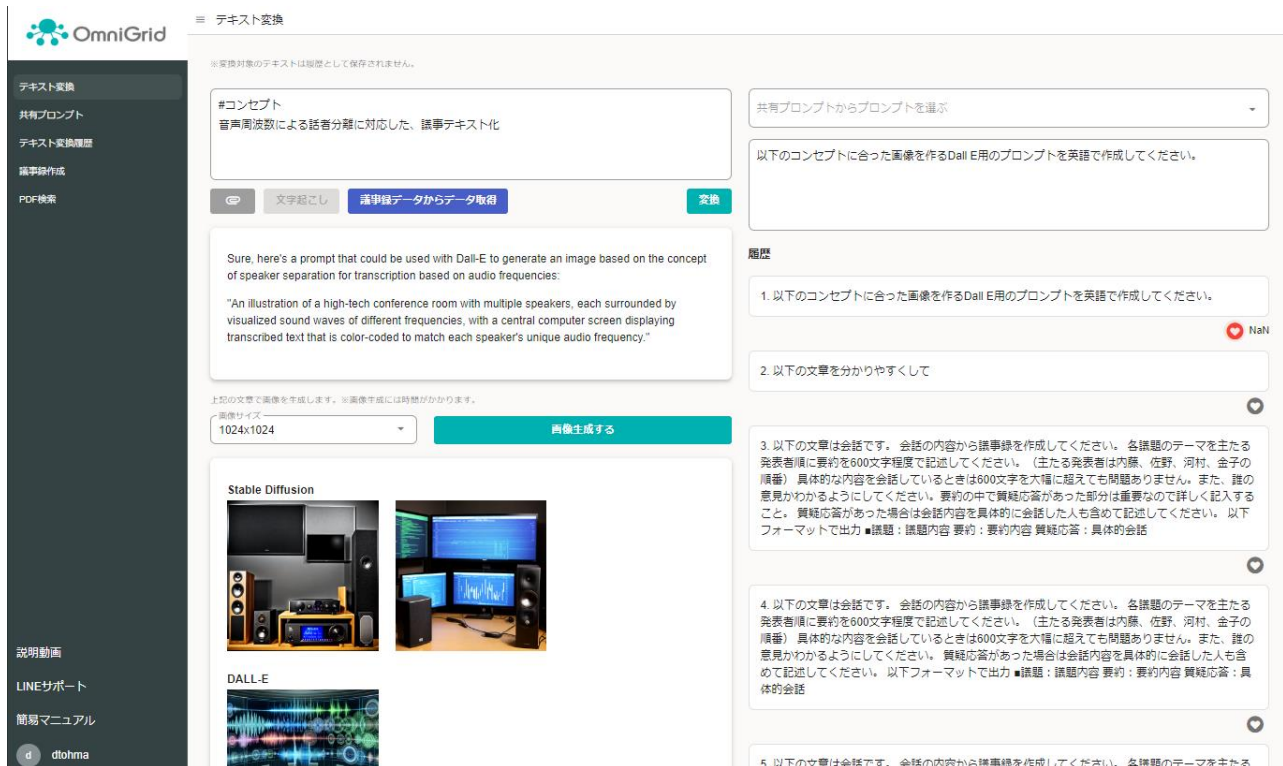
OmniGrid

≡ テキスト変換

テキスト変換
共有プロンプト
テキスト変換履歴
議事録作成
PDF検索

説明動画
LINEサポート
簡易マニュアル
d dtohma

※変換対象のテキストは履歴として保存されません。

#コンセプト
音声周波数による話者分離に対応した、議事テキスト化

文字起こし 議事録データからデータ取得 変換

Sure, here's a prompt that could be used with Dall-E to generate an image based on the concept of speaker separation for transcription based on audio frequencies:

"An illustration of a high-tech conference room with multiple speakers, each surrounded by visualized sound waves of different frequencies, with a central computer screen displaying transcribed text that is color-coded to match each speaker's unique audio frequency."

上記の文章で画像を生成します。※画像生成には時間がかかります。

画像サイズ
1024x1024

画像生成する

Stable Diffusion

DALL-E

共有プロンプトからプロンプトを選ぶ

以下のコンセプトに合った画像を作るDall E用のプロンプトを英語で作成してください。

履歴

1. 以下のコンセプトに合った画像を作るDall E用のプロンプトを英語で作成してください。

NaN

2. 以下の文章を分かりやすくして

3. 以下の文章は会話です。 会話の内容から議事録を作成してください。 各議題のテーマを主たる発表者順に要約を600文字程度で記述してください。 （主たる発表者は内藤、佐野、河村、金子の順番） 具体的な内容を会話しているときは600文字を大幅に超えても問題ありません。また、誰の意見かわかるようにしてください。要約の中で質疑応答があった部分は重要なので詳しく記入すること。 質疑応答があった場合は会話内容を具体的に会話した人も含めて記述してください。 以下フォーマットで出力 ■議題：議題内容 要約：要約内容 質疑応答：具体的会話

4. 以下の文章は会話です。 会話の内容から議事録を作成してください。 各議題のテーマを主たる発表者順に要約を600文字程度で記述してください。 （主たる発表者は内藤、佐野、河村、金子の順番） 具体的な内容を会話しているときは600文字を大幅に超えても問題ありません。また、誰の意見かわかるようにしてください。 質疑応答があった場合は会話内容を具体的に会話した人も含めて記述してください。 以下フォーマットで出力 ■議題：議題内容 要約：要約内容 質疑応答：具体的会話

5. 以下の文章は会話です。 会話の内容から議事録を作成してください。 各議題のテーマを主たる